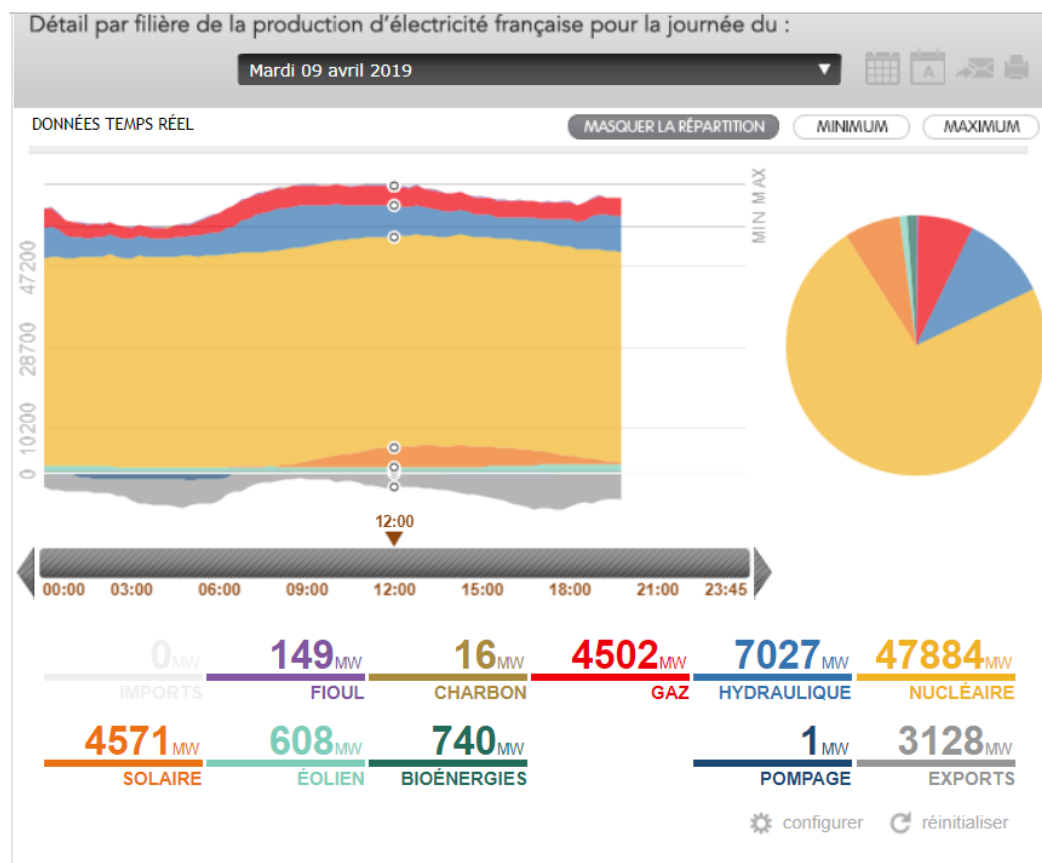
Détail par filière de la production d'électricité française pour la journée du :

Mardi 09 avril 2019

DONNÉES TEMPS RÉEL

MASQUER LA RÉPARTITION MINIMUM MAXIMUM

MIN MAX

47200
28700
10200
0

12:00

00:00 03:00 06:00 09:00 12:00 15:00 18:00 21:00 23:45

0MW IMPORTS
149MW FIOUL
16MW CHARBON
4502MW GAZ
7027MW HYDRAULIQUE
47884MW NUCLÉAIRE

4571MW SOLAIRE
608MW ÉOLIEN
740MW BIOÉNERGIES
1MW POMPAGE
3128MW EXPORTS

configurer réinitialiser